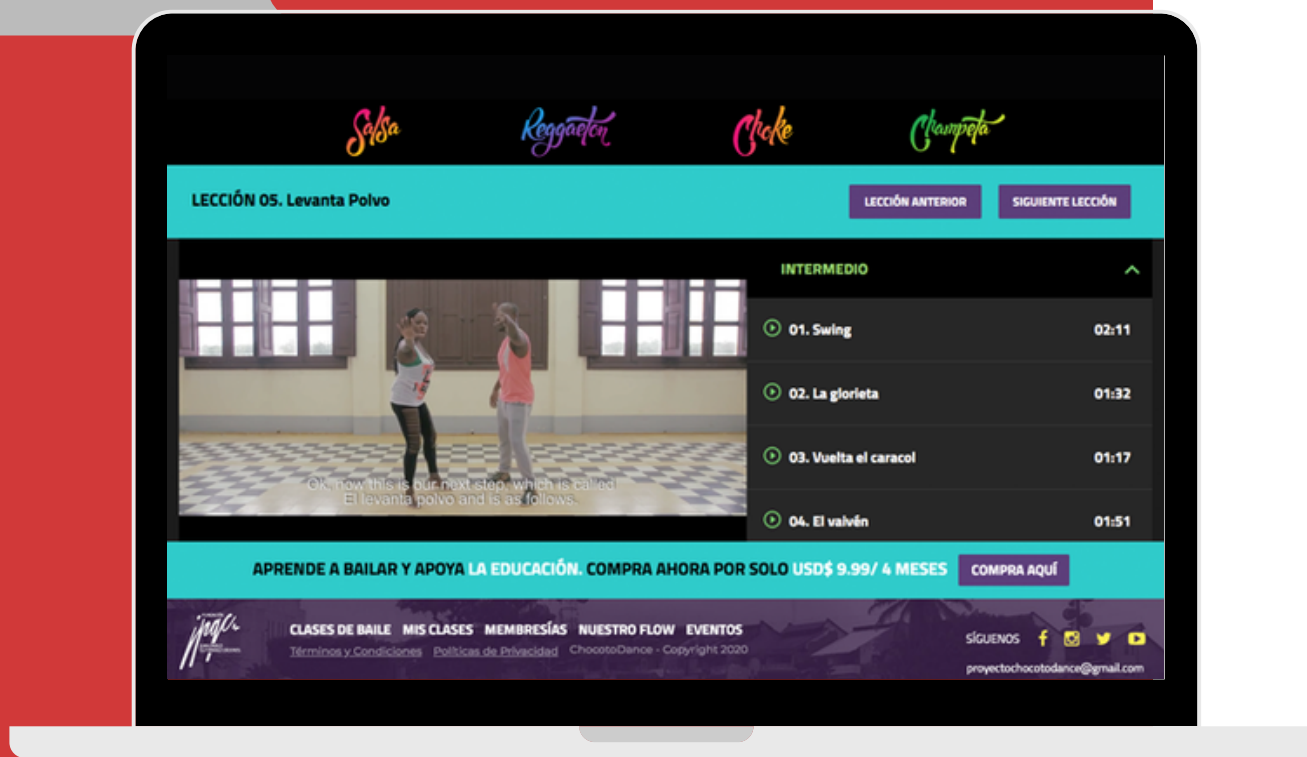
Salsa Reggaeton Choke Champeta

LECCIÓN 05. Levanta Polvo

LECCIÓN ANTERIOR SIGUIENTE LECCIÓN

INTERMEDIO

01. Swing 02:11

02. La glorieta 01:32

03. Vuelta el caracol 01:17

04. El vaivén 01:51

Ok, now this is our next step, which is called El levanta polvo and is as follows.

APRENDE A BAILAR Y APOYA LA EDUCACIÓN. COMPRA AHORA POR SOLO USD$ 9.99/ 4 MESES COMPRA AQUÍ

CLASES DE BAILE MIS CLASES MEMBRESÍAS NUESTRO FLOW EVENTOS

Términos y Condiciones Políticas de Privacidad ChocotoDance - Copyright 2020

SÍGUENOS

proyectochocotodance@gmail.com